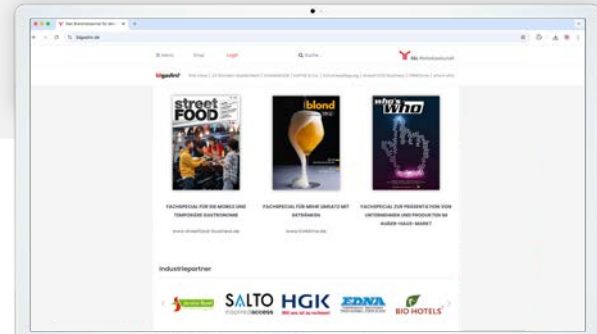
Das Branchenportal für den

bigastro.de

Menü Email Login Suche...

bigastro

street FOOD

blond

who's who

FACHSPECIAL FÜR DIE MOBILE UND TEMPORÄRE GASTRONOMIE

FACHSPECIAL FÜR MEHR UMSATZ MIT GETRÄNKEN

FACHSPECIAL ZUR PRÄSENTATION VON UNTERNEHMEN UND PRODUKTEN IM AUSSER-HAUS-MARKT

www.streetfood-business.de

www.blondmag.de

Industriepartner

SALTO inspired access

HGK

EDNA

BIO HOTELS